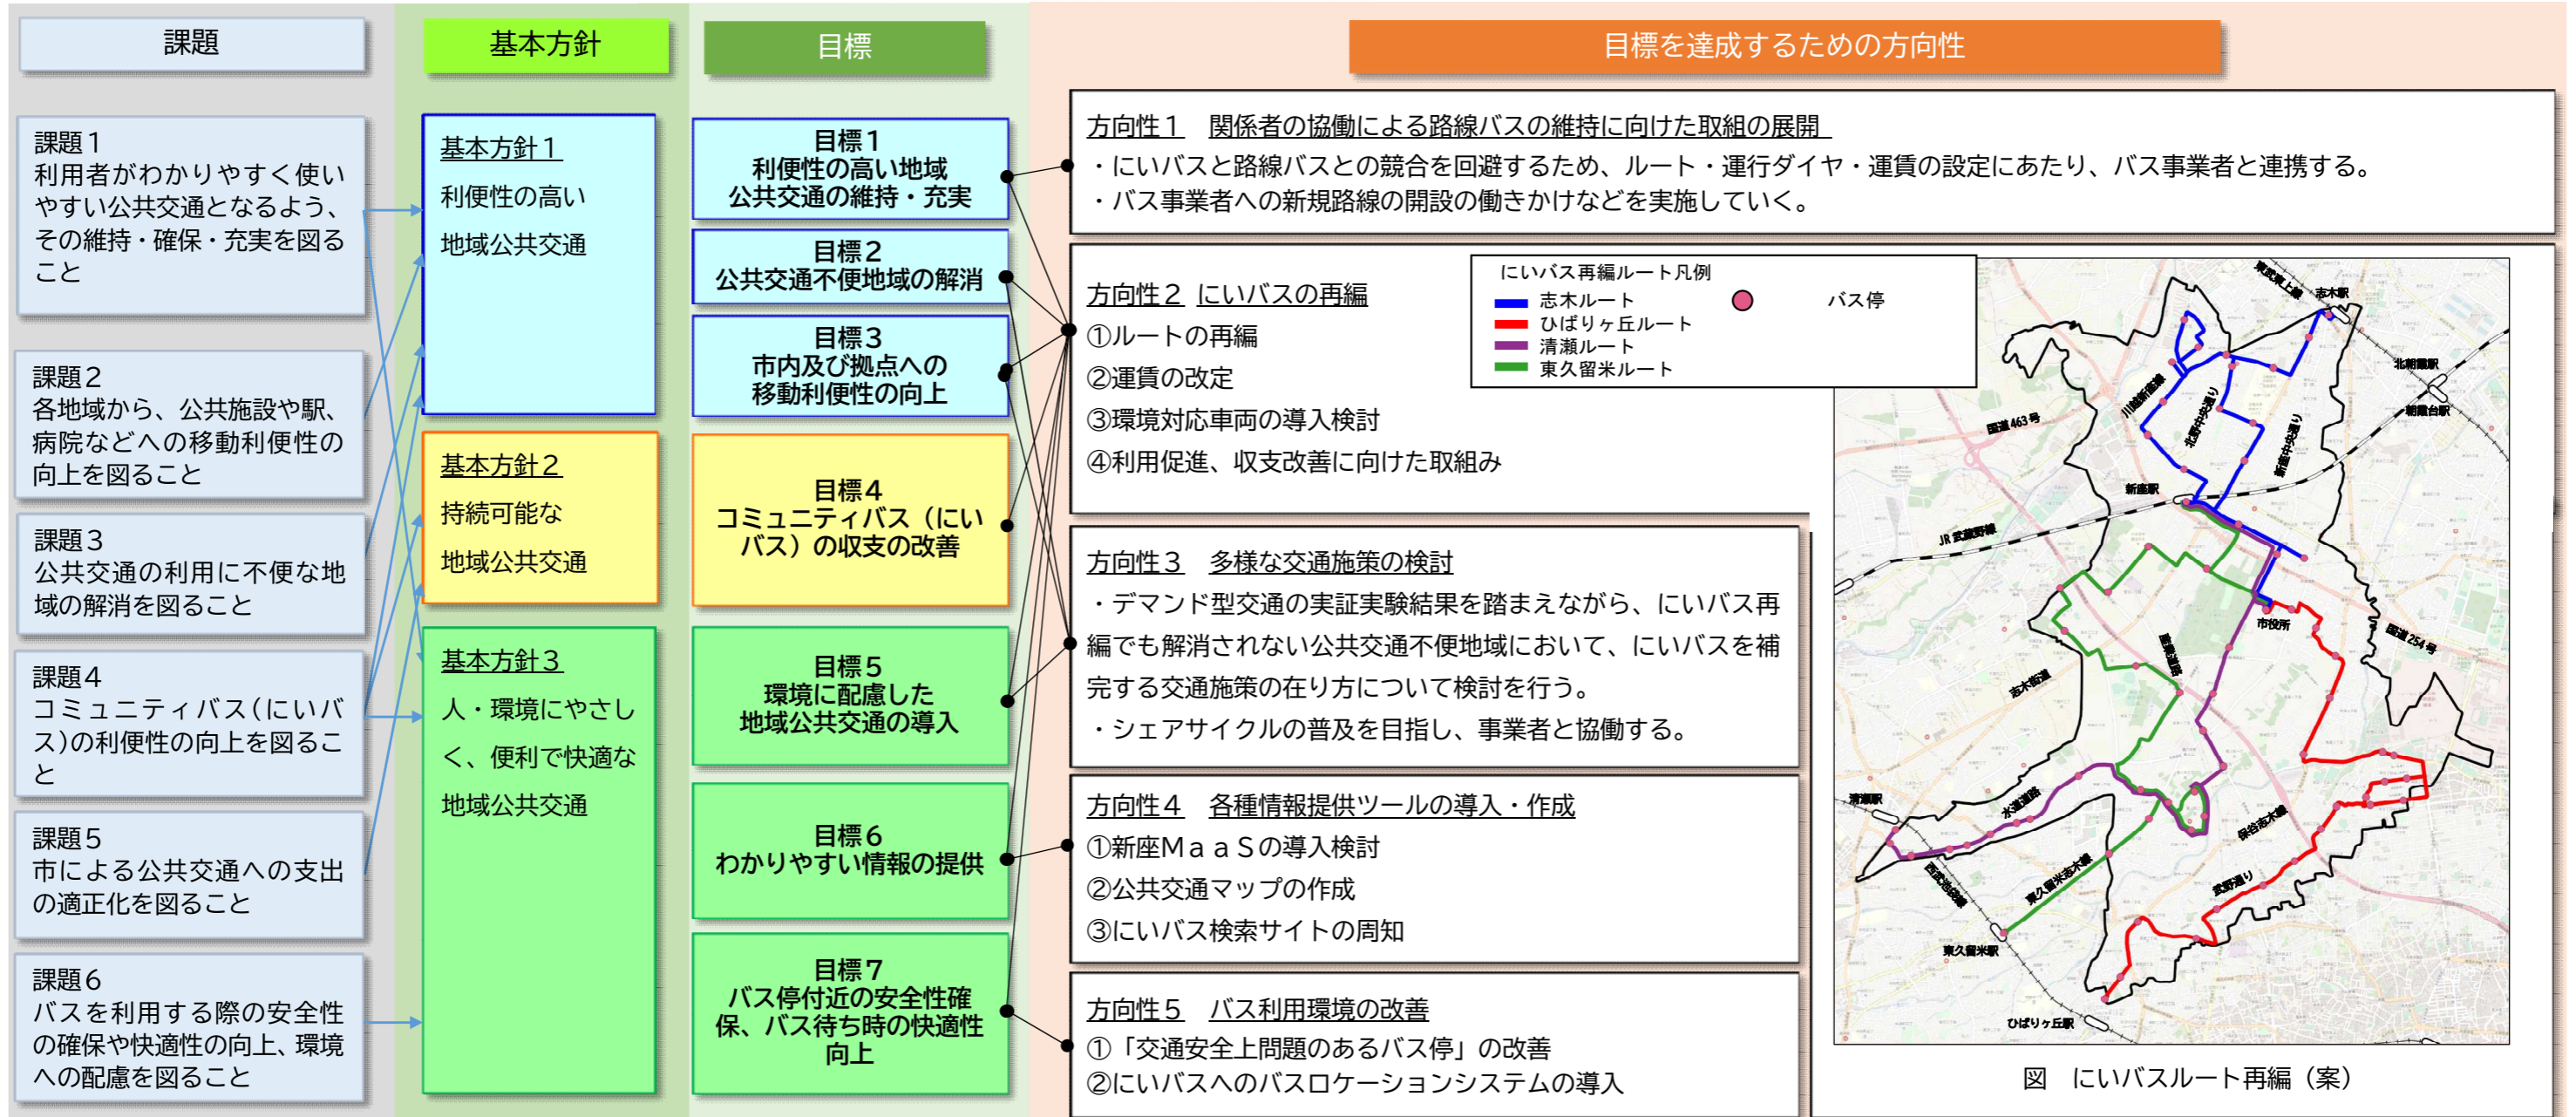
課題

課題１
利用者がわかりやすく使いやすい公共交通となるよう、その維持・確保・充実を図ること

課題２
各地域から、公共施設や駅、病院などへの移動利便性の向上を図ること

課題３
公共交通の利用に不便な地域の解消を図ること

課題４
コミュニティバス（にいバス）の利便性の向上を図ること

課題５
市による公共交通への支出の適正化を図ること

課題６
バスを利用する際の安全性の確保や快適性の向上、環境への配慮を図ること

基本方針

基本方針１
利便性の高い
地域公共交通

基本方針２
持続可能な
地域公共交通

基本方針３
人・環境にやさしく、便利で快適な地域公共交通

目標

目標１
利便性の高い地域公共交通の維持・充実

目標２
公共交通不便地域の解消

目標３
市内及び拠点への移動利便性の向上

目標４
コミュニティバス（にいバス）の収支の改善

目標５
環境に配慮した地域公共交通の導入

目標６
わかりやすい情報の提供

目標７
バス停付近の安全性確保、バス待ち時の快適性向上

目標を達成するための方向性

方向性１　関係者の協働による路線バスの維持に向けた取組の展開
・にいバスと路線バスとの競合を回避するため、ルート・運行ダイヤ・運賃の設定にあたり、バス事業者と連携する。
・バス事業者への新規路線の開設の働きかけなどを実施していく。

方向性２　にいバスの再編
①ルートの再編
②運賃の改定
③環境対応車両の導入検討
④利用促進、収支改善に向けた取組み

にいバス再編ルート凡例
志木ルート
ひばりヶ丘ルート
清瀬ルート
東久留米ルート
バス停

方向性３　多様な交通施策の検討
・デマンド型交通の実証実験結果を踏まえながら、にいバス再編でも解消されない公共交通不便地域において、にいバスを補完する交通施策の在り方について検討を行う。
・シェアサイクルの普及を目指し、事業者と協働する。

方向性４　各種情報提供ツールの導入・作成
①新座ＭａａＳの導入検討
②公共交通マップの作成
③にいバス検索サイトの周知

方向性５　バス利用環境の改善
①「交通安全上問題のあるバス停」の改善
②にいバスへのバスロケーションシステムの導入

東武東上線
志木駅
北朝霞駅
朝霞台駅
川越街道
北野中央通り
新座中央通り
国道463号
新座駅
JR武蔵野線
市役所
国道254号
志木街道
清瀬駅
水道道路
保谷志木線
東久留米志木線
武蔵野通り
西武池袋線
東久留米駅
ひばりヶ丘駅

図　にいバスルート再編（案）